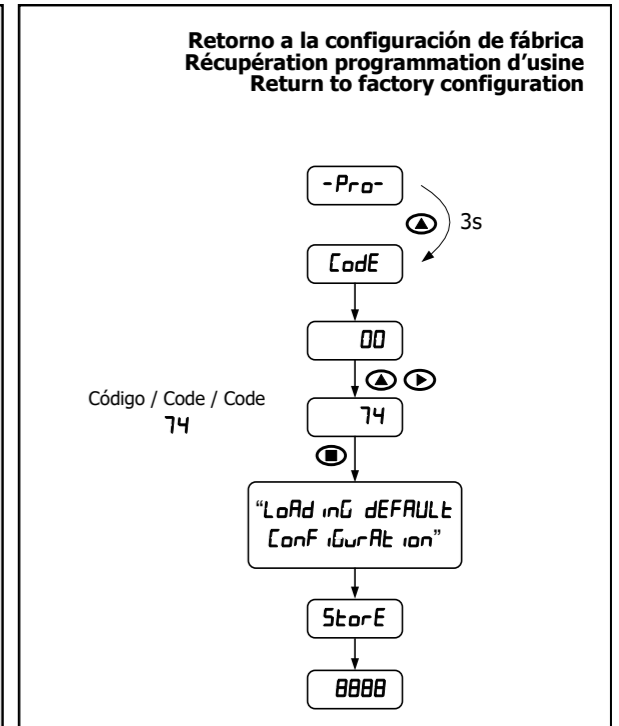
Retorno a la configuración de fábrica
Récupération programmation d'usine
Return to factory configuration

-Pro-

3s

CodE

00

Código / Code / Code
74

74

"LoAd inG dEFAULt
ConF iGurAt ion"

StorE

8888